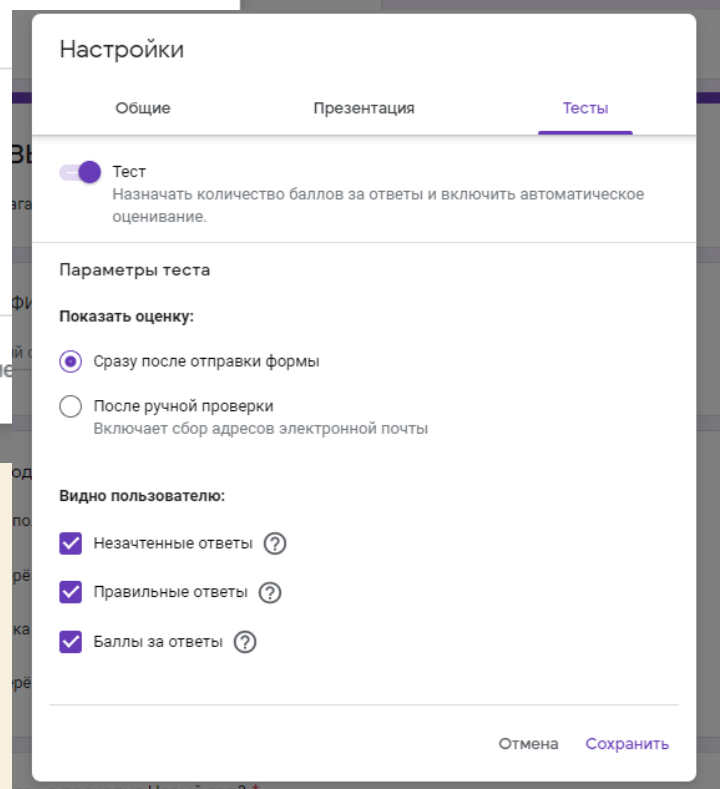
Настройки

Общие
Презентация
Тесты

Тест
Назначать количество баллов за ответы и включить автоматическое оценивание.

Параметры теста

Показать оценку:

Сразу после отправки формы

После ручной проверки
Включает сбор адресов электронной почты

Видно пользователю:

Незачтенные ответы ?

Правильные ответы ?

Баллы за ответы ?

Отмена
Сохранить